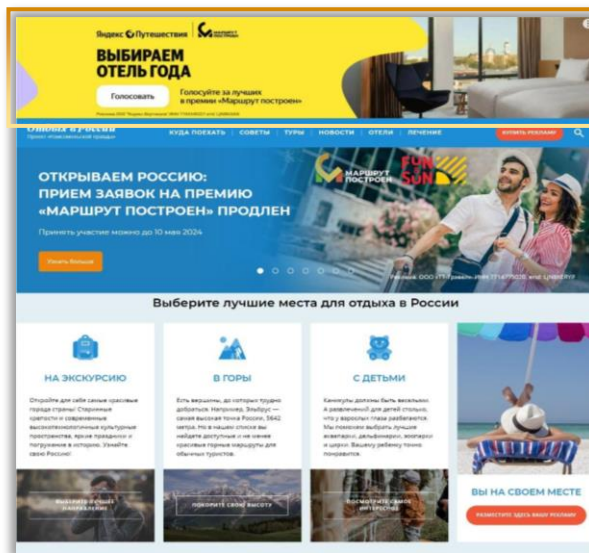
Яндекс Путешествия | Маршрут построен

ВЫБИРАЕМ ОТЕЛЬ ГОДА

Голосовать

Голосуйте за лучших в премии «Маршрут построен»

Реклама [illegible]

Отдых в России
Проект «Комсомольской правды»

КУДА ПОЕХАТЬ | СОВЕТЫ | ТУРЫ | НОВОСТИ | ОТЕЛИ | ЛЕЧЕНИЕ

КУПИТЬ РЕКЛАМУ

ОТКРЫВАЕМ РОССИЮ: ПРИЕМ ЗАЯВОК НА ПРЕМИЮ «МАРШРУТ ПОСТРОЕН» ПРОДЛЕН

Принять участие можно до 10 мая 2024

Узнать больше

МАРШРУТ ПОСТРОЕН

FUN SUN

Реклама. ООО «ТТ-Трэвел» ИНН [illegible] erid: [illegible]

Выберите лучшие места для отдыха в России

НА ЭКСКУРСИЮ

Откройте для себя самые красивые города страны! Старинные крепости и современные высокотехнологичные культурные пространства, яркие праздники и погружение в историю. Узнайте свою Россию!

ВЫБЕРИТЕ СВОЕ НАПРАВЛЕНИЕ

В ГОРЫ

Есть вершины, до которых трудно добраться. Например, Эльбрус — самая высокая точка России, 5642 метра. Но в нашем списке вы найдете доступные и не менее красивые горные маршруты для обычных туристов.

ПОКОРИТЕ СВОЮ ВЫСОТУ

С ДЕТЬМИ

Каникулы должны быть веселыми. А развлечений для детей столько, что у взрослых глаза разбегаются. Мы поможем выбрать лучшие аквапарки, дельфинарии, зоопарки и цирки. Вашему ребенку точно понравится.

ПОСМОТРИТЕ САМОЕ ИНТЕРЕСНОЕ

ВЫ НА СВОЕМ МЕСТЕ

РАЗМЕСТИТЕ ЗДЕСЬ ВАШУ РЕКЛАМУ